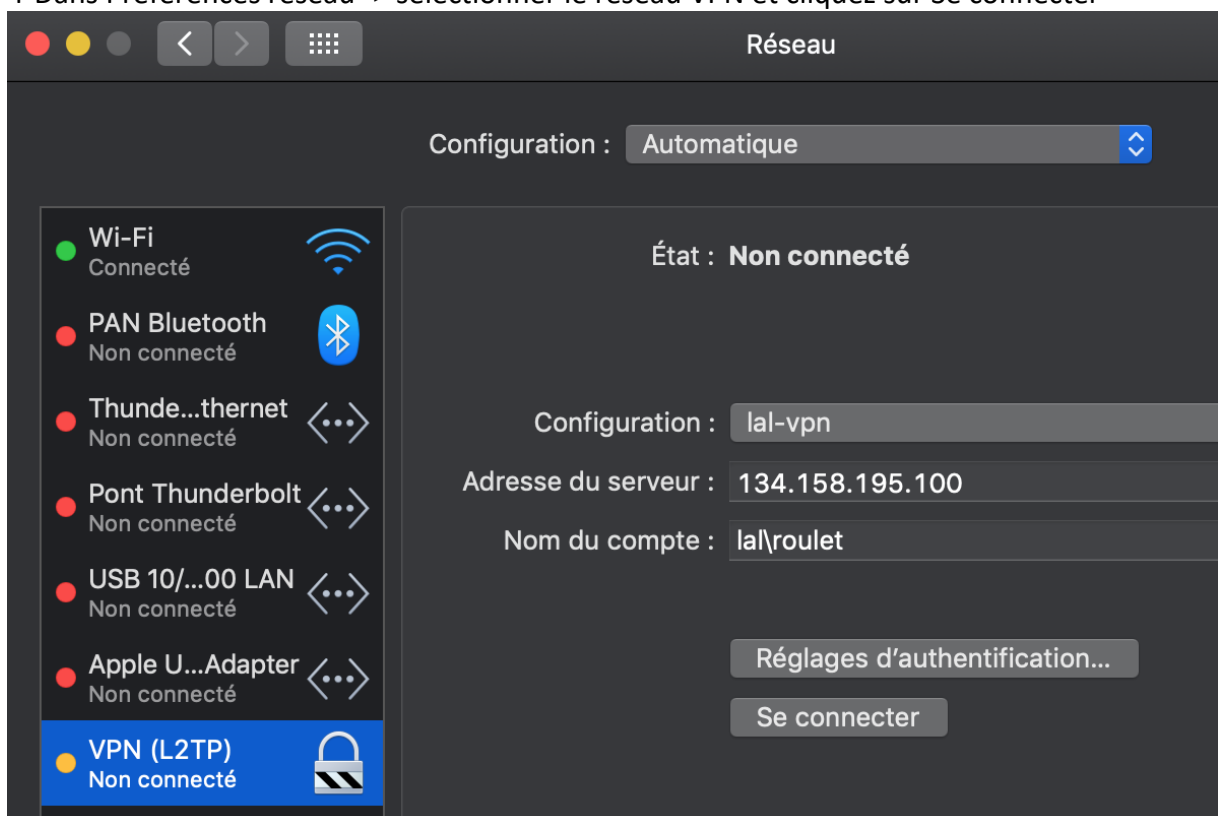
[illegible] Dans Préférences réseau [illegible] sélectionner le réseau VPN et cliquez sur Se connecter

Réseau

Configuration : Automatique

Wi-Fi
Connecté

PAN Bluetooth
Non connecté

Thunde...thernet
Non connecté

Pont Thunderbolt
Non connecté

USB 10/...00 LAN
Non connecté

Apple U...Adapter
Non connecté

VPN (L2TP)
Non connecté

État : Non connecté

Configuration : lal-vpn

Adresse du serveur : 134.158.195.100

Nom du compte : lal\roulet

Réglages d'authentification...

Se connecter